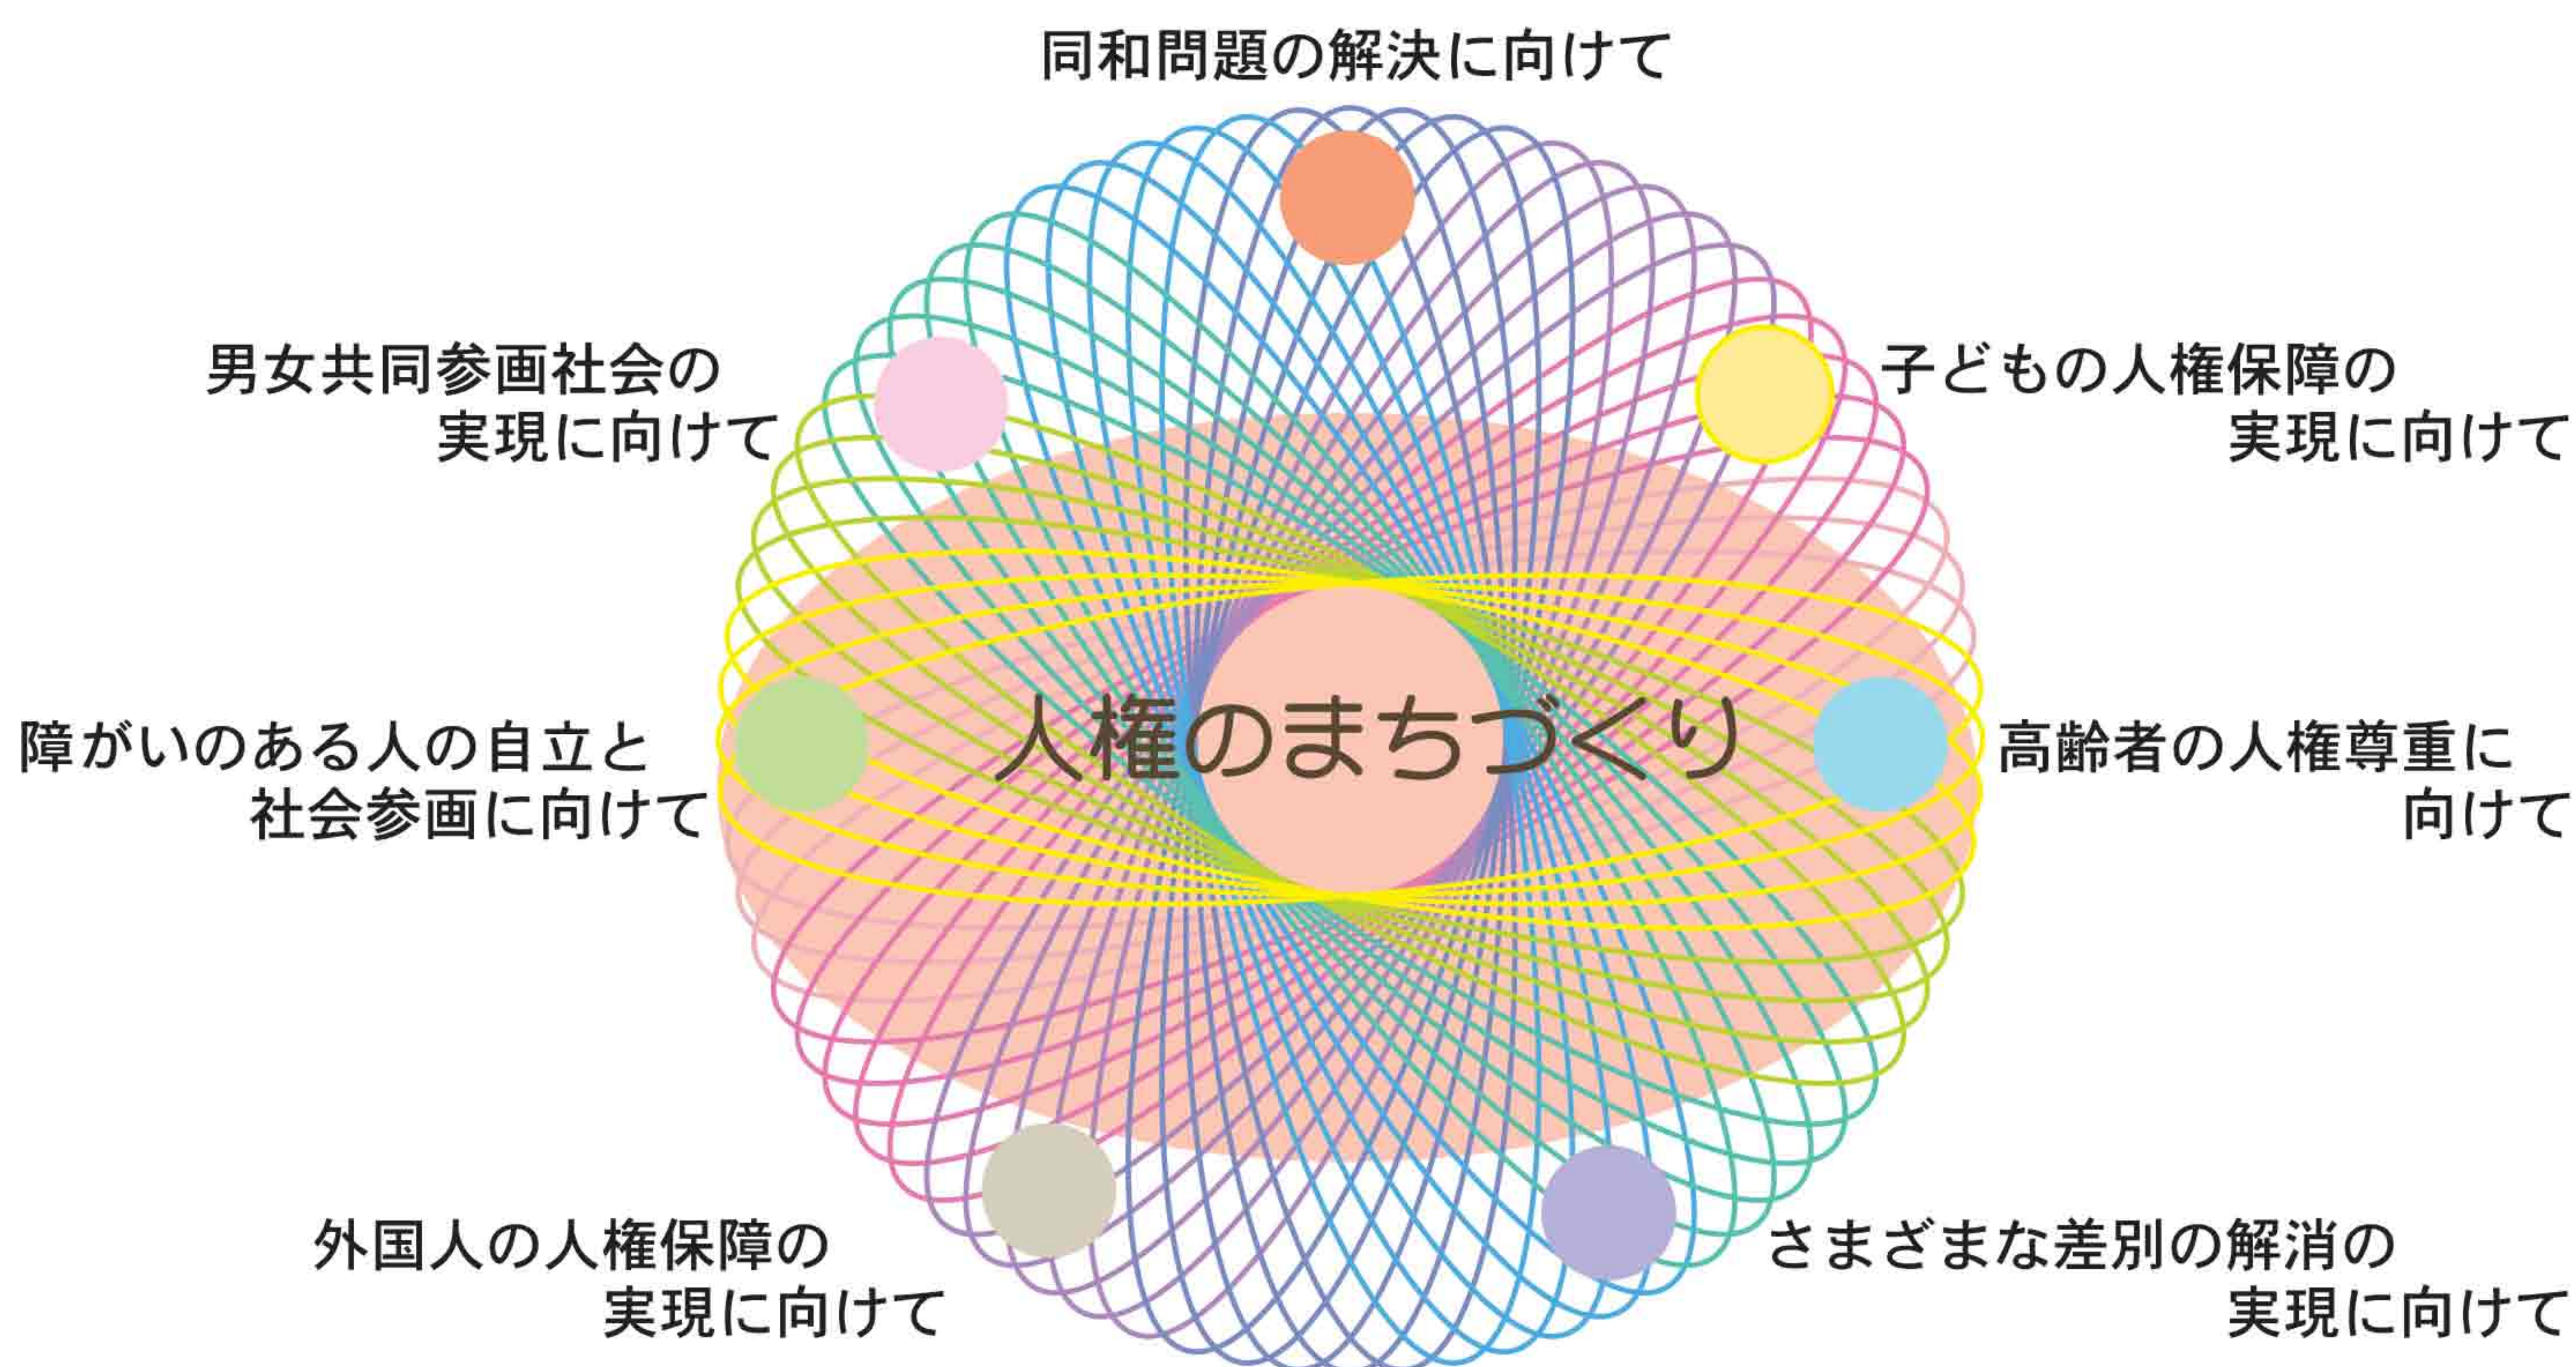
同和問題の解決に向けて

男女共同参画社会の実現に向けて

子どもの人権保障の実現に向けて

障がいのある人の自立と社会参画に向けて

人権のまちづくり

高齢者の人権尊重に向けて

外国人の人権保障の実現に向けて

さまざまな差別の解消の実現に向けて